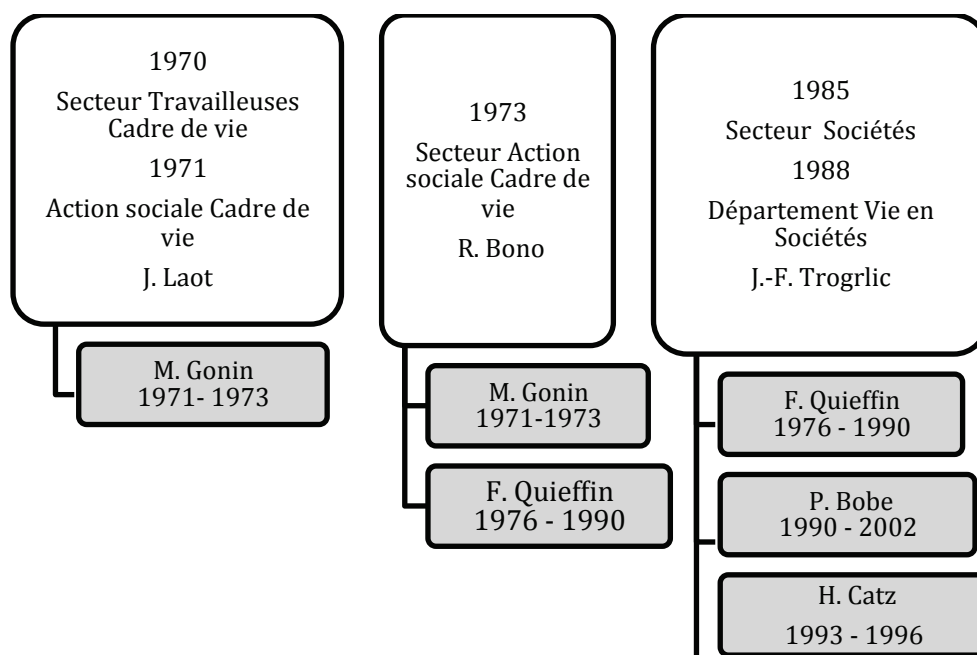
1970
Secteur Travailleuses Cadre de vie
1971
Action sociale Cadre de vie
J. Laot

M. Gonin
1971- 1973

1973
Secteur Action sociale Cadre de vie
R. Bono

M. Gonin
1971-1973

F. Quieffin
1976 - 1990

1985
Secteur Sociétés
1988
Département Vie en Sociétés
J.-F. Trogrlic

F. Quieffin
1976 - 1990

P. Bobe
1990 - 2002

H. Catz
1993 - 1996